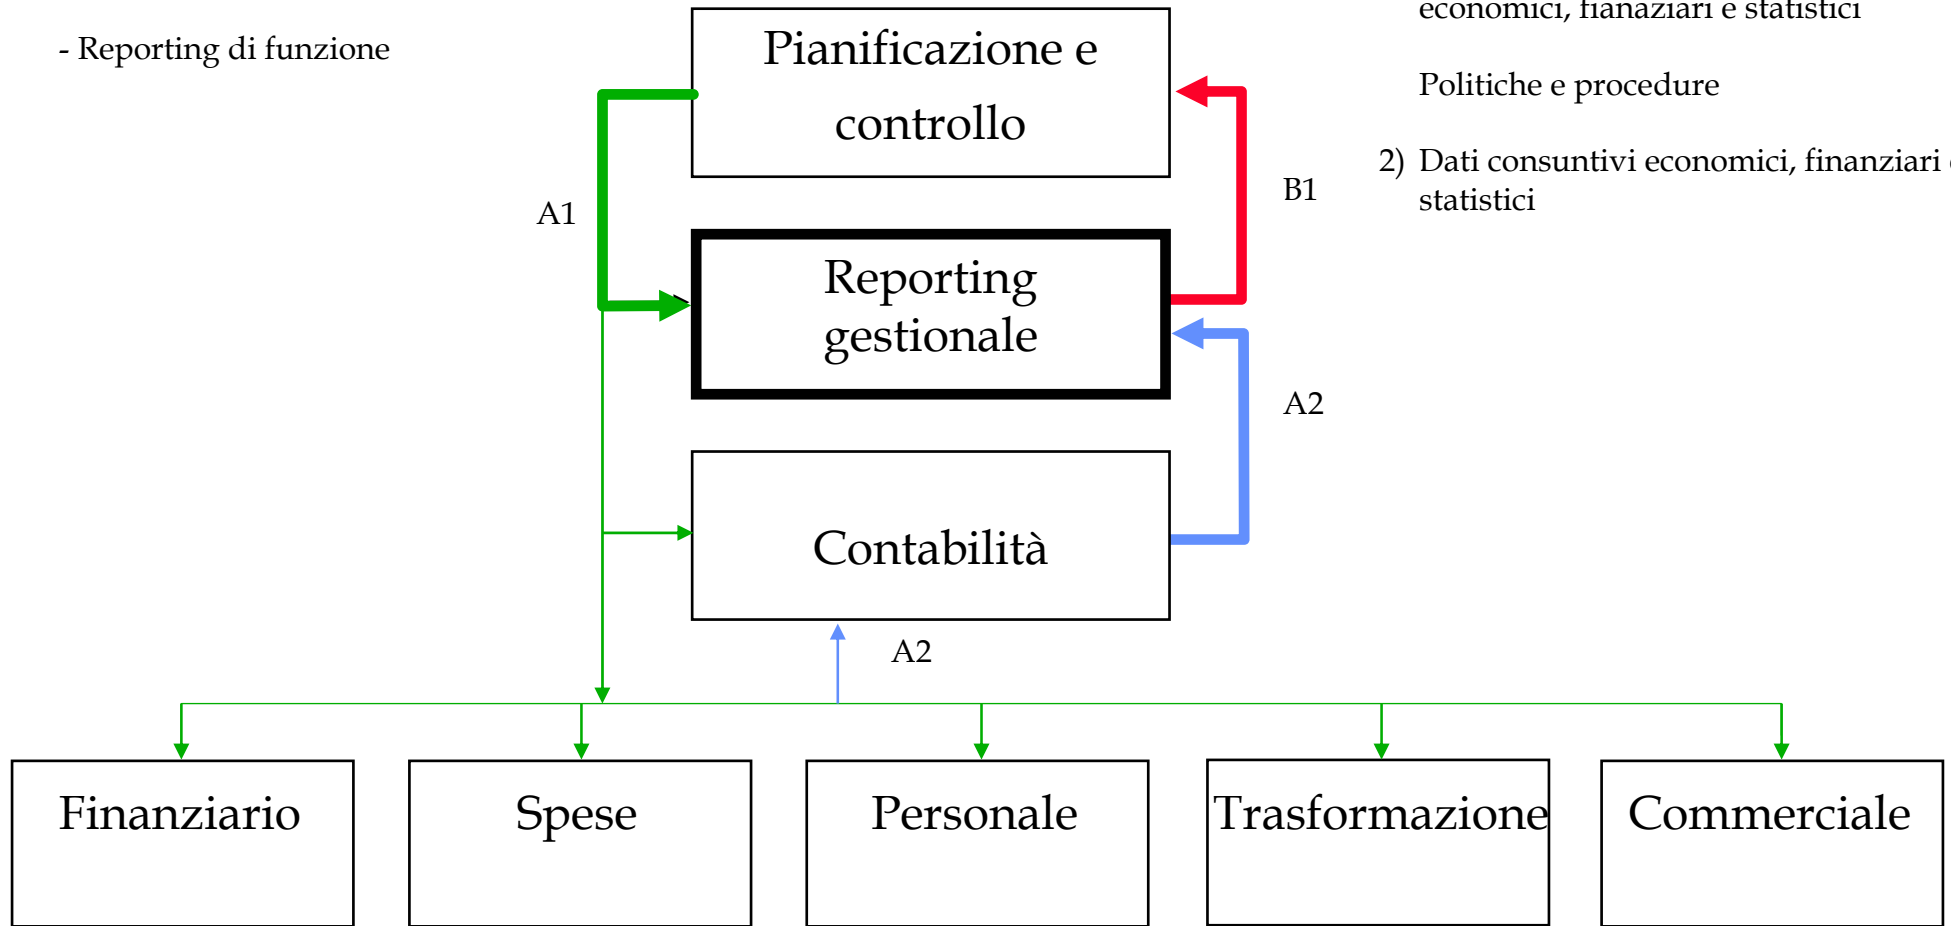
- Reporting di funzione

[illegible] economici, fianaziari e statistici

Politiche e procedure

2) Dati consuntivi economici, finanziari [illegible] statistici

Pianificazione e controllo

A1

B1

Reporting gestionale

A2

Contabilità

A2

Finanziario

Spese

Personale

Trasformazione

Commerciale